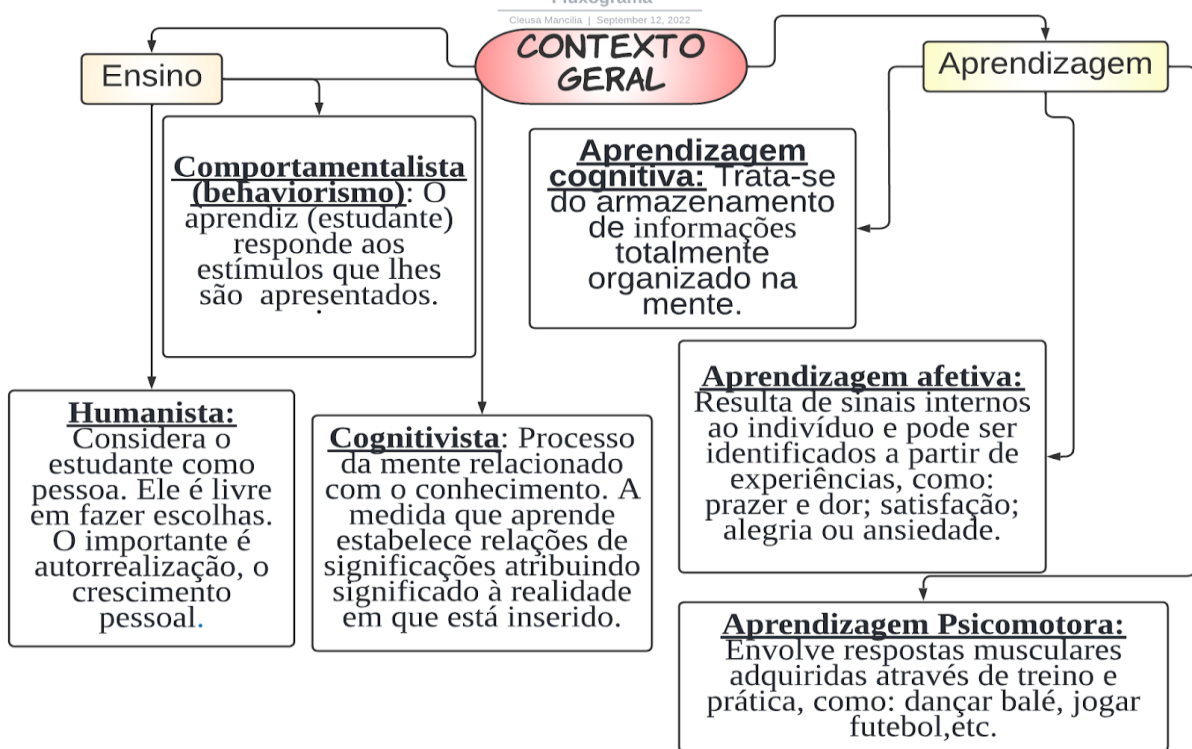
Fluxograma
Cleusa Mancilia | September 12, 2022

CONTEXTO GERAL

Ensino

Comportamentalista (behaviorismo): O aprendiz (estudante) responde aos estímulos que lhes são apresentados.

Humanista: Considera o estudante como pessoa. Ele é livre em fazer escolhas. O importante é autorrealização, o crescimento pessoal.

Cognitivista: Processo da mente relacionado com o conhecimento. A medida que aprende estabelece relações de significações atribuindo significado à realidade em que está inserido.

Aprendizagem

Aprendizagem cognitiva: Trata-se do armazenamento de informações totalmente organizado na mente.

Aprendizagem afetiva: Resulta de sinais internos ao indivíduo e pode ser identificados a partir de experiências, como: prazer e dor; satisfação; alegria ou ansiedade.

Aprendizagem Psicomotora: Envolve respostas musculares adquiridas através de treino e prática, como: dançar balé, jogar futebol,etc.